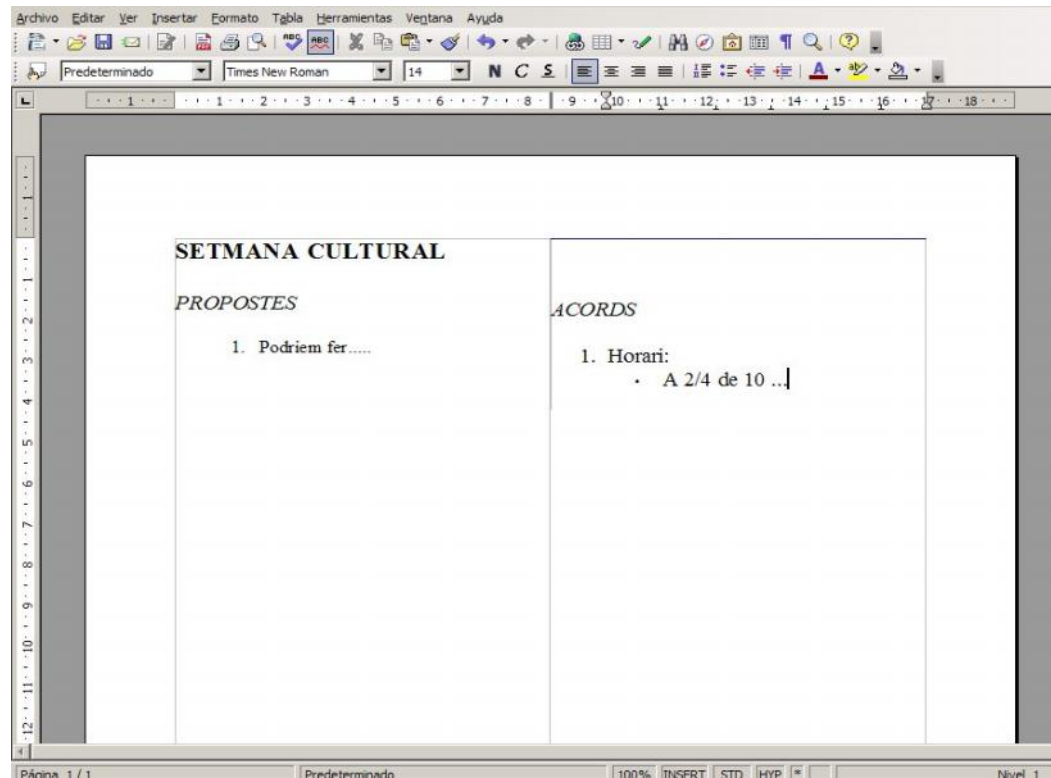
Archivo Editar Ver Insertar Formato Tabla Herramientas Ventana Ayuda

Predeterminado | Times New Roman | 14 | N C S

1 · 2 · 3 · 4 · 5 · 6 · 7 · 8 · 9 · 10 · 11 · 12 · 13 · 14 · 15 · 16 · 17 · 18

**SETMANA CULTURAL**

*PROPOSTES*

1. Podriem fer.....

*ACORDS*

1. Horari:
   - A 2/4 de 10 ...

Página 1 / 1 | Predeterminado | 100% | INSERT | STD | HYP | Nivel 1